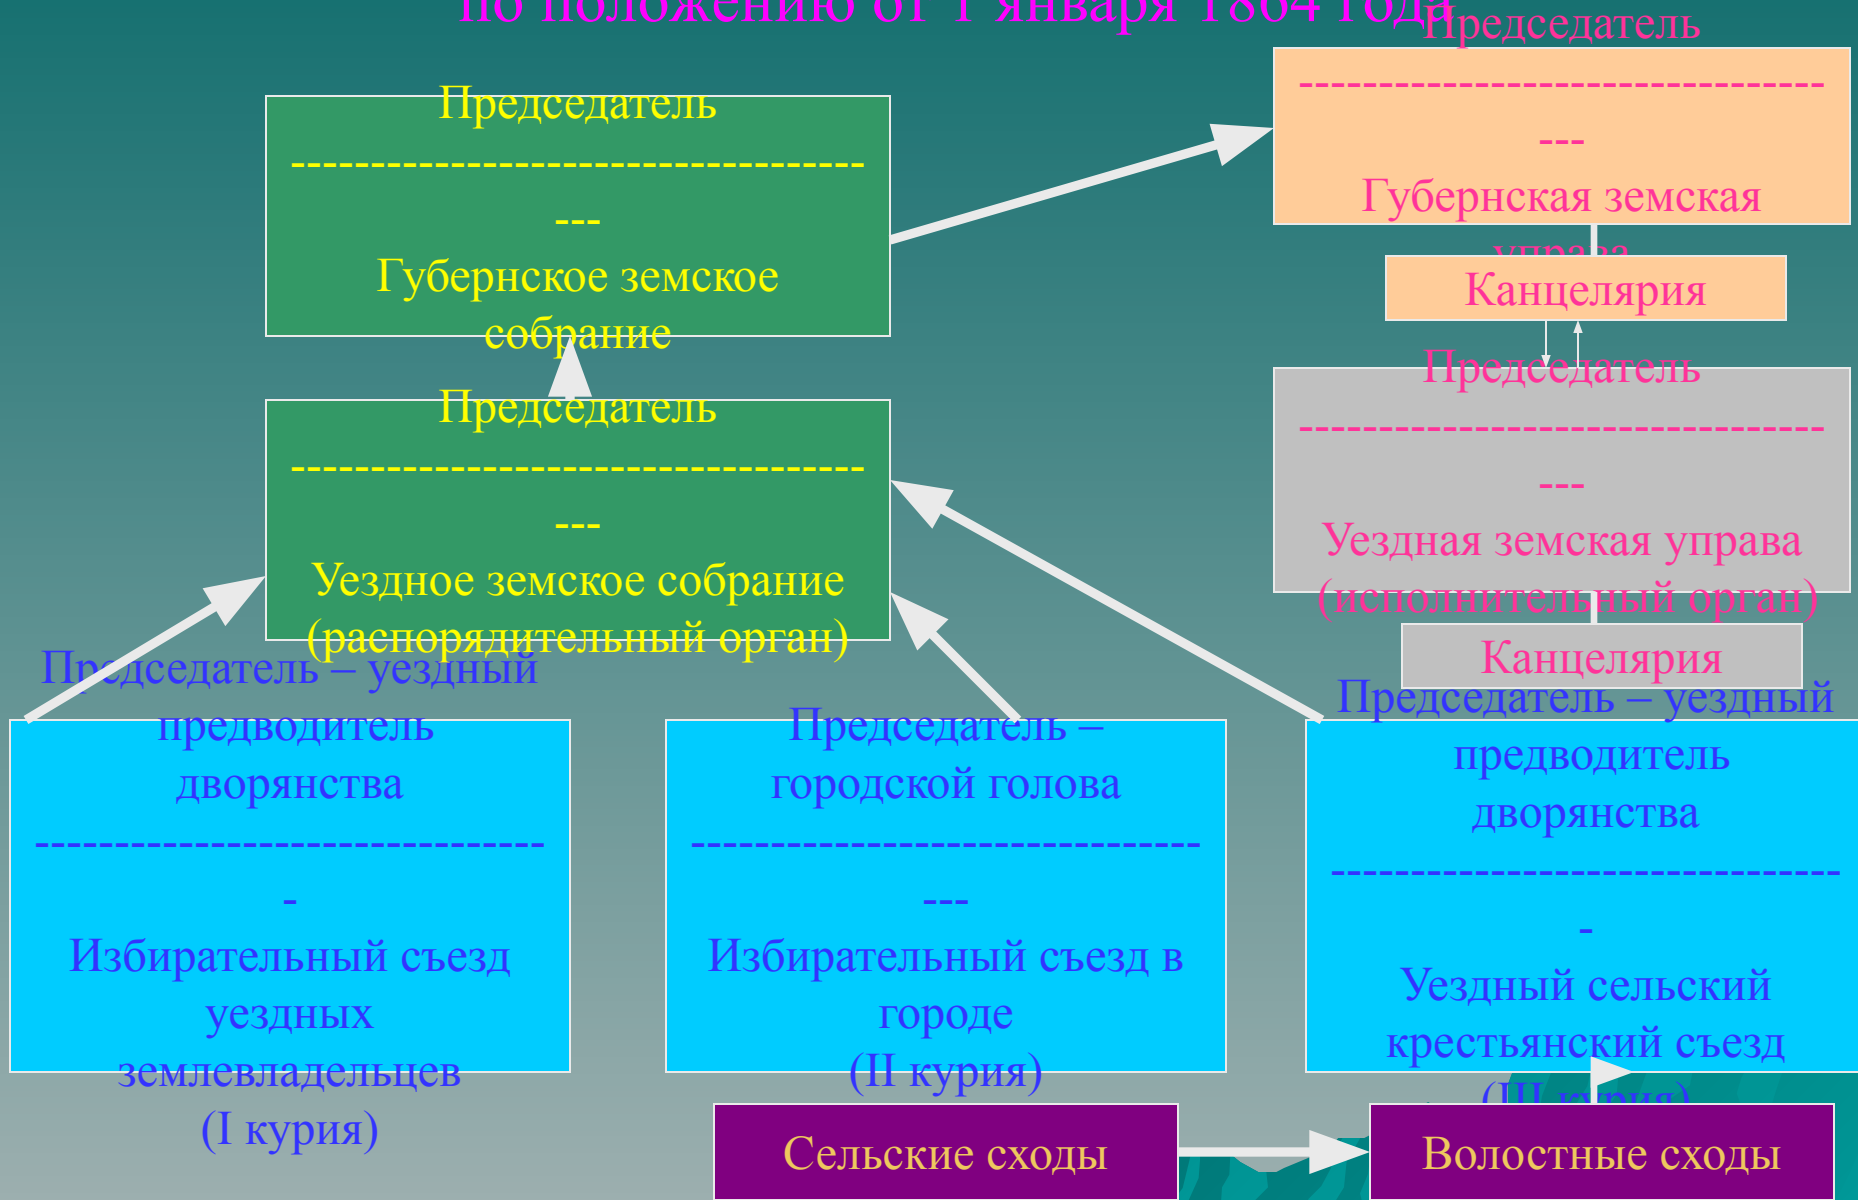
по положению от 1 января 1864 года

Председатель
------------------------------------
---
Губернское земское собрание

Председатель
------------------------------------
---
Губернская земская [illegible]

Канцелярия

Председатель
------------------------------------
---
Уездное земское собрание (распорядительный орган)

Председатель
------------------------------------
---
Уездная земская управа (исполнительный орган)

Канцелярия

Председатель – уездный предводитель дворянства
--------------------------------
-
Избирательный съезд уездных землевладельцев
(I курия)

Председатель – городской голова
--------------------------------
---
Избирательный съезд в городе
(II курия)

Председатель – уездный предводитель дворянства
--------------------------------
-
Уездный сельский крестьянский съезд
([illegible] курия)

Сельские сходы

Волостные сходы